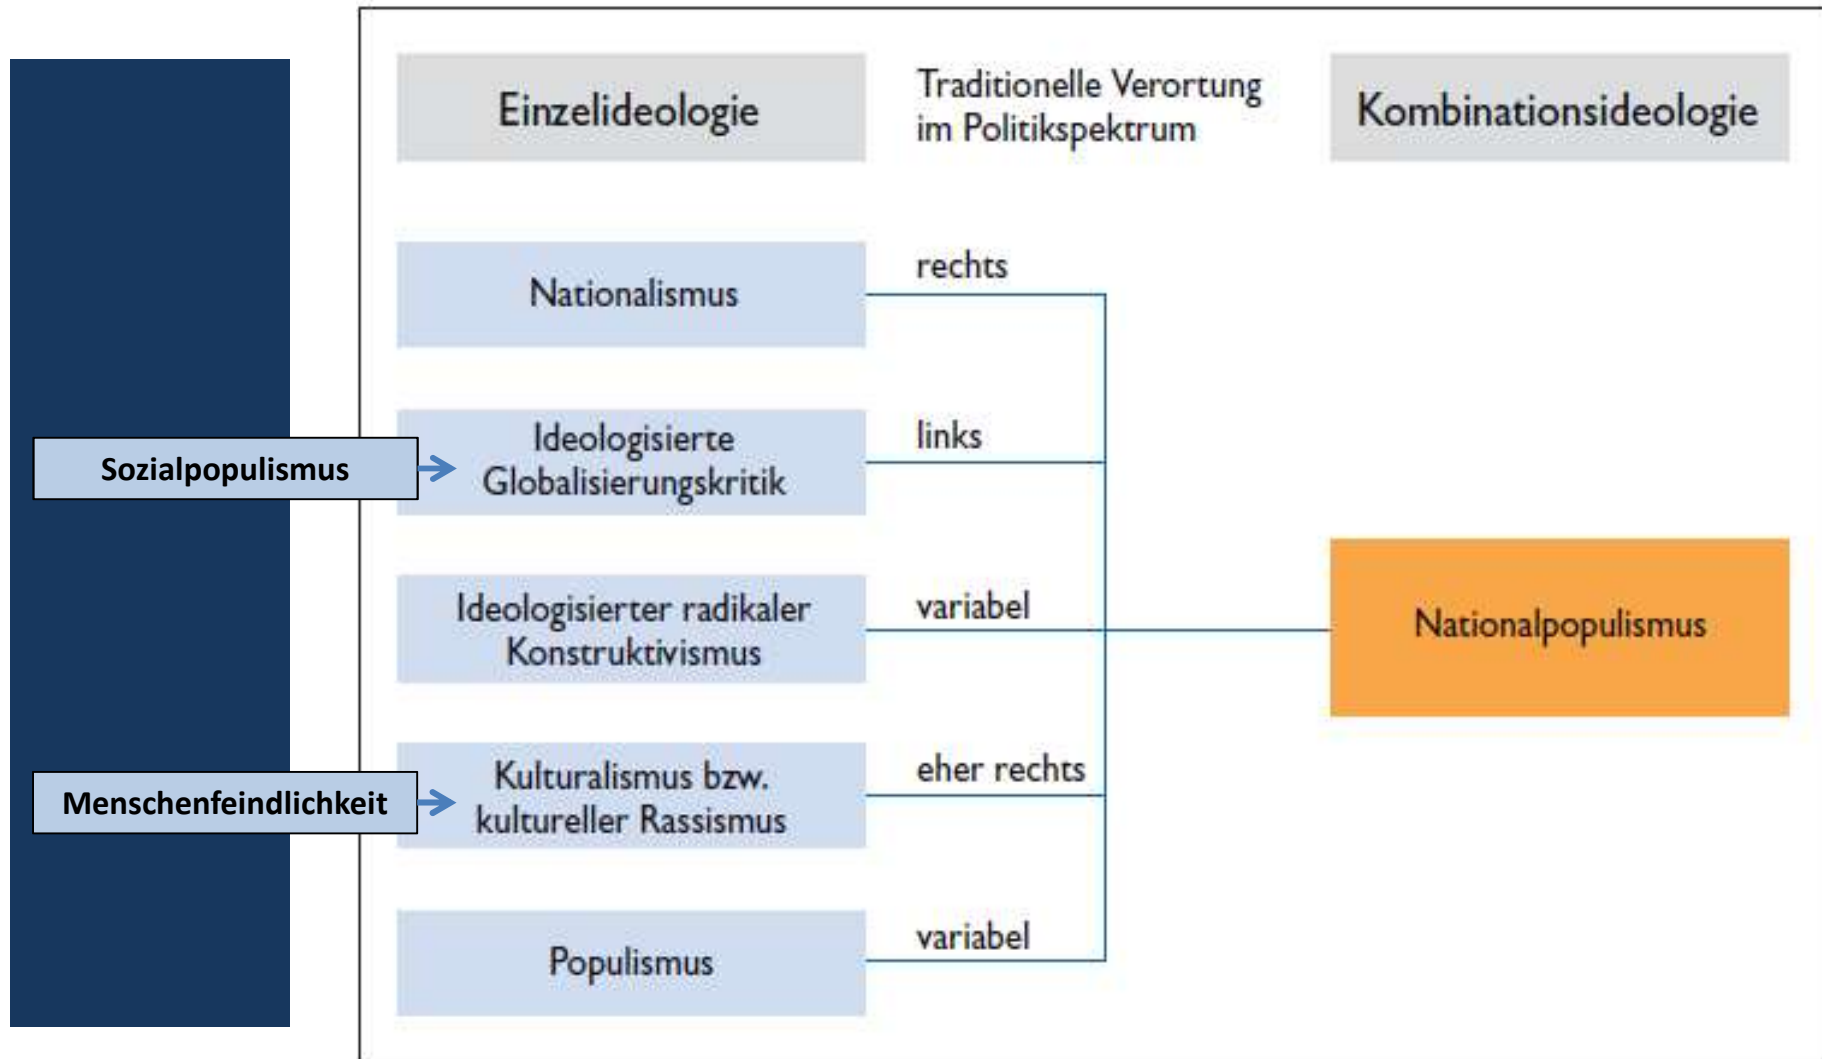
Einzelideologie

Traditionelle Verortung im Politikspektrum

Kombinationsideologie

Nationalismus

rechts

Sozialpopulismus

Ideologisierte Globalisierungskritik

links

Ideologisierter radikaler Konstruktivismus

variabel

Nationalpopulismus

Menschenfeindlichkeit

Kulturalismus bzw. kultureller Rassismus

eher rechts

Populismus

variabel